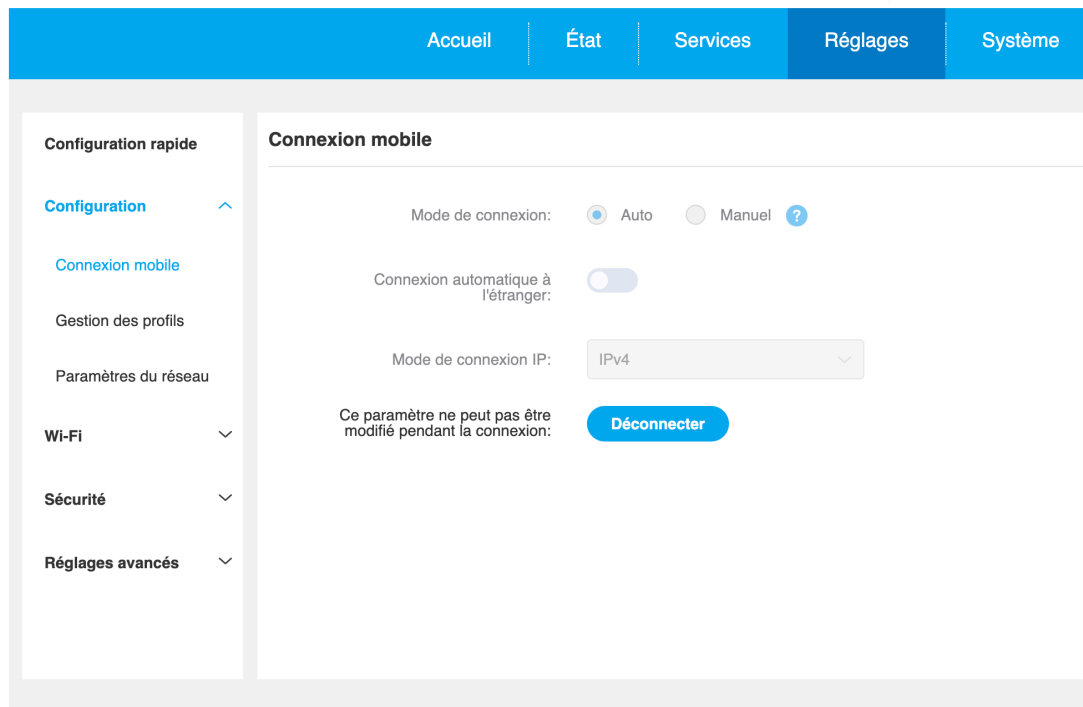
Accueil | État | Services | Réglages | Système

Configuration rapide

Configuration

Connexion mobile

Gestion des profils

Paramètres du réseau

Wi-Fi

Sécurité

Réglages avancés

Connexion mobile

Mode de connexion: Auto Manuel ?

Connexion automatique à l'étranger:

Mode de connexion IP: IPv4

Ce paramètre ne peut pas être modifié pendant la connexion: Déconnecter